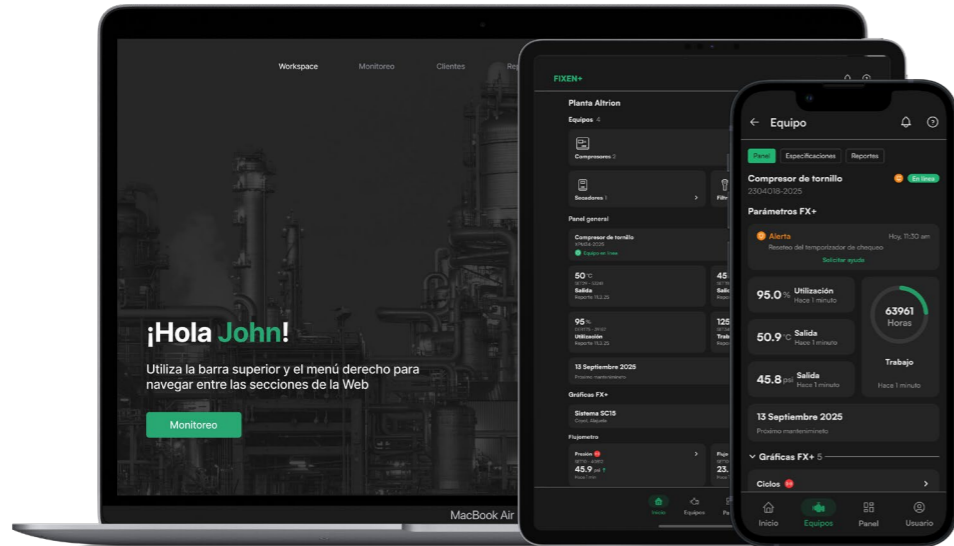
Workspace Monitoreo Clientes Re

¡Hola John!

Utiliza la barra superior y el menú derecho para navegar entre las secciones de la Web

Monitoreo

MacBook Air

FIXEN+

Planta Altrion

Equipos 4

Compresores 2

Secadores 1

Filtr

Panel general

Compresor de tornillo

Equipo en línea

50 °C
Salida

45

95 %
Utilización

125

13 Septiembre 2025
Próximo mantenimiento

Gráficas FX+

Sistema SC15

Flujometro

Presión

45.9 psi

23.

Inicio Equipos Pa

Equipo

Panel Especificaciones Reportes

Compresor de tornillo
2304018-2025
En línea

Parámetros FX+

Alerta
Hoy, 11:30 am
Reseteo del temporizador de chequeo
Solicitar ayuda

95.0 % Utilización
Hace 1 minuto

63961
Horas

50.9 °C Salida
Hace 1 minuto

Trabajo

45.8 psi Salida
Hace 1 minuto

Hace 1 minuto

13 Septiembre 2025
Próximo mantenimiento

Gráficas FX+ 5

Ciclos

Inicio Equipos Panel Usuario